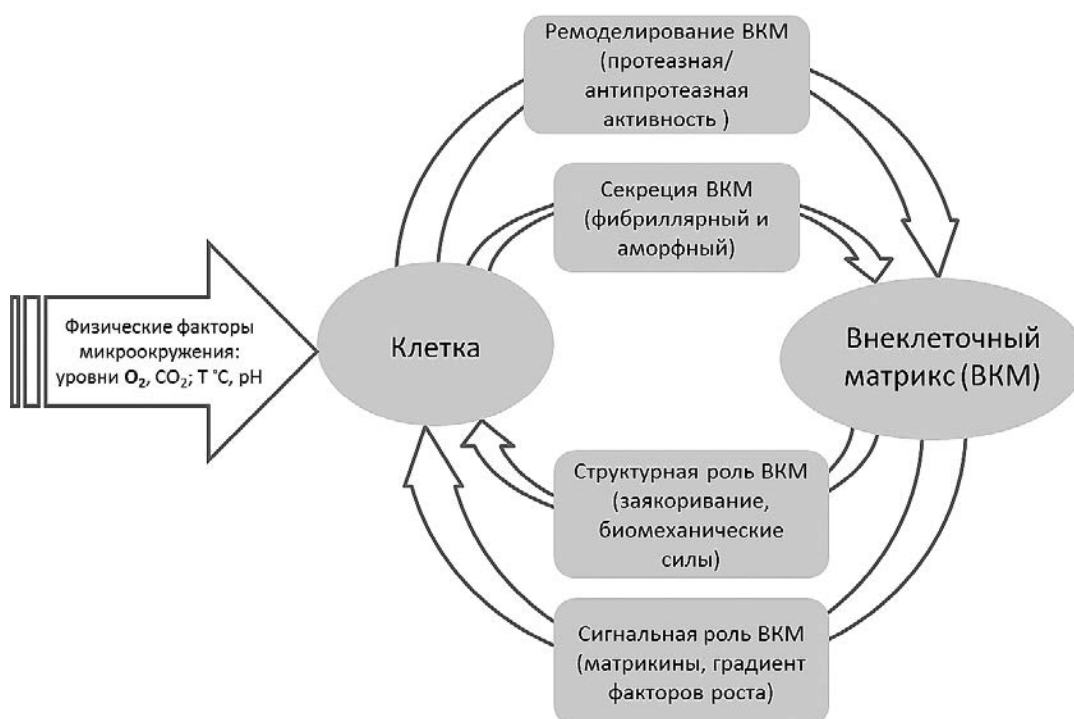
Ремоделирование ВКМ (протеазная/ антипротеазная активность )

Секреция ВКМ (фибриллярный и аморфный)

Физические факторы микроокружения: уровни $O_2$, $CO_2$; T °C, pH

Клетка

Внеклеточный матрикс (ВКМ)

Структурная роль ВКМ (заякоривание, биомеханические силы)

Сигнальная роль ВКМ (матрикины, градиент факторов роста)